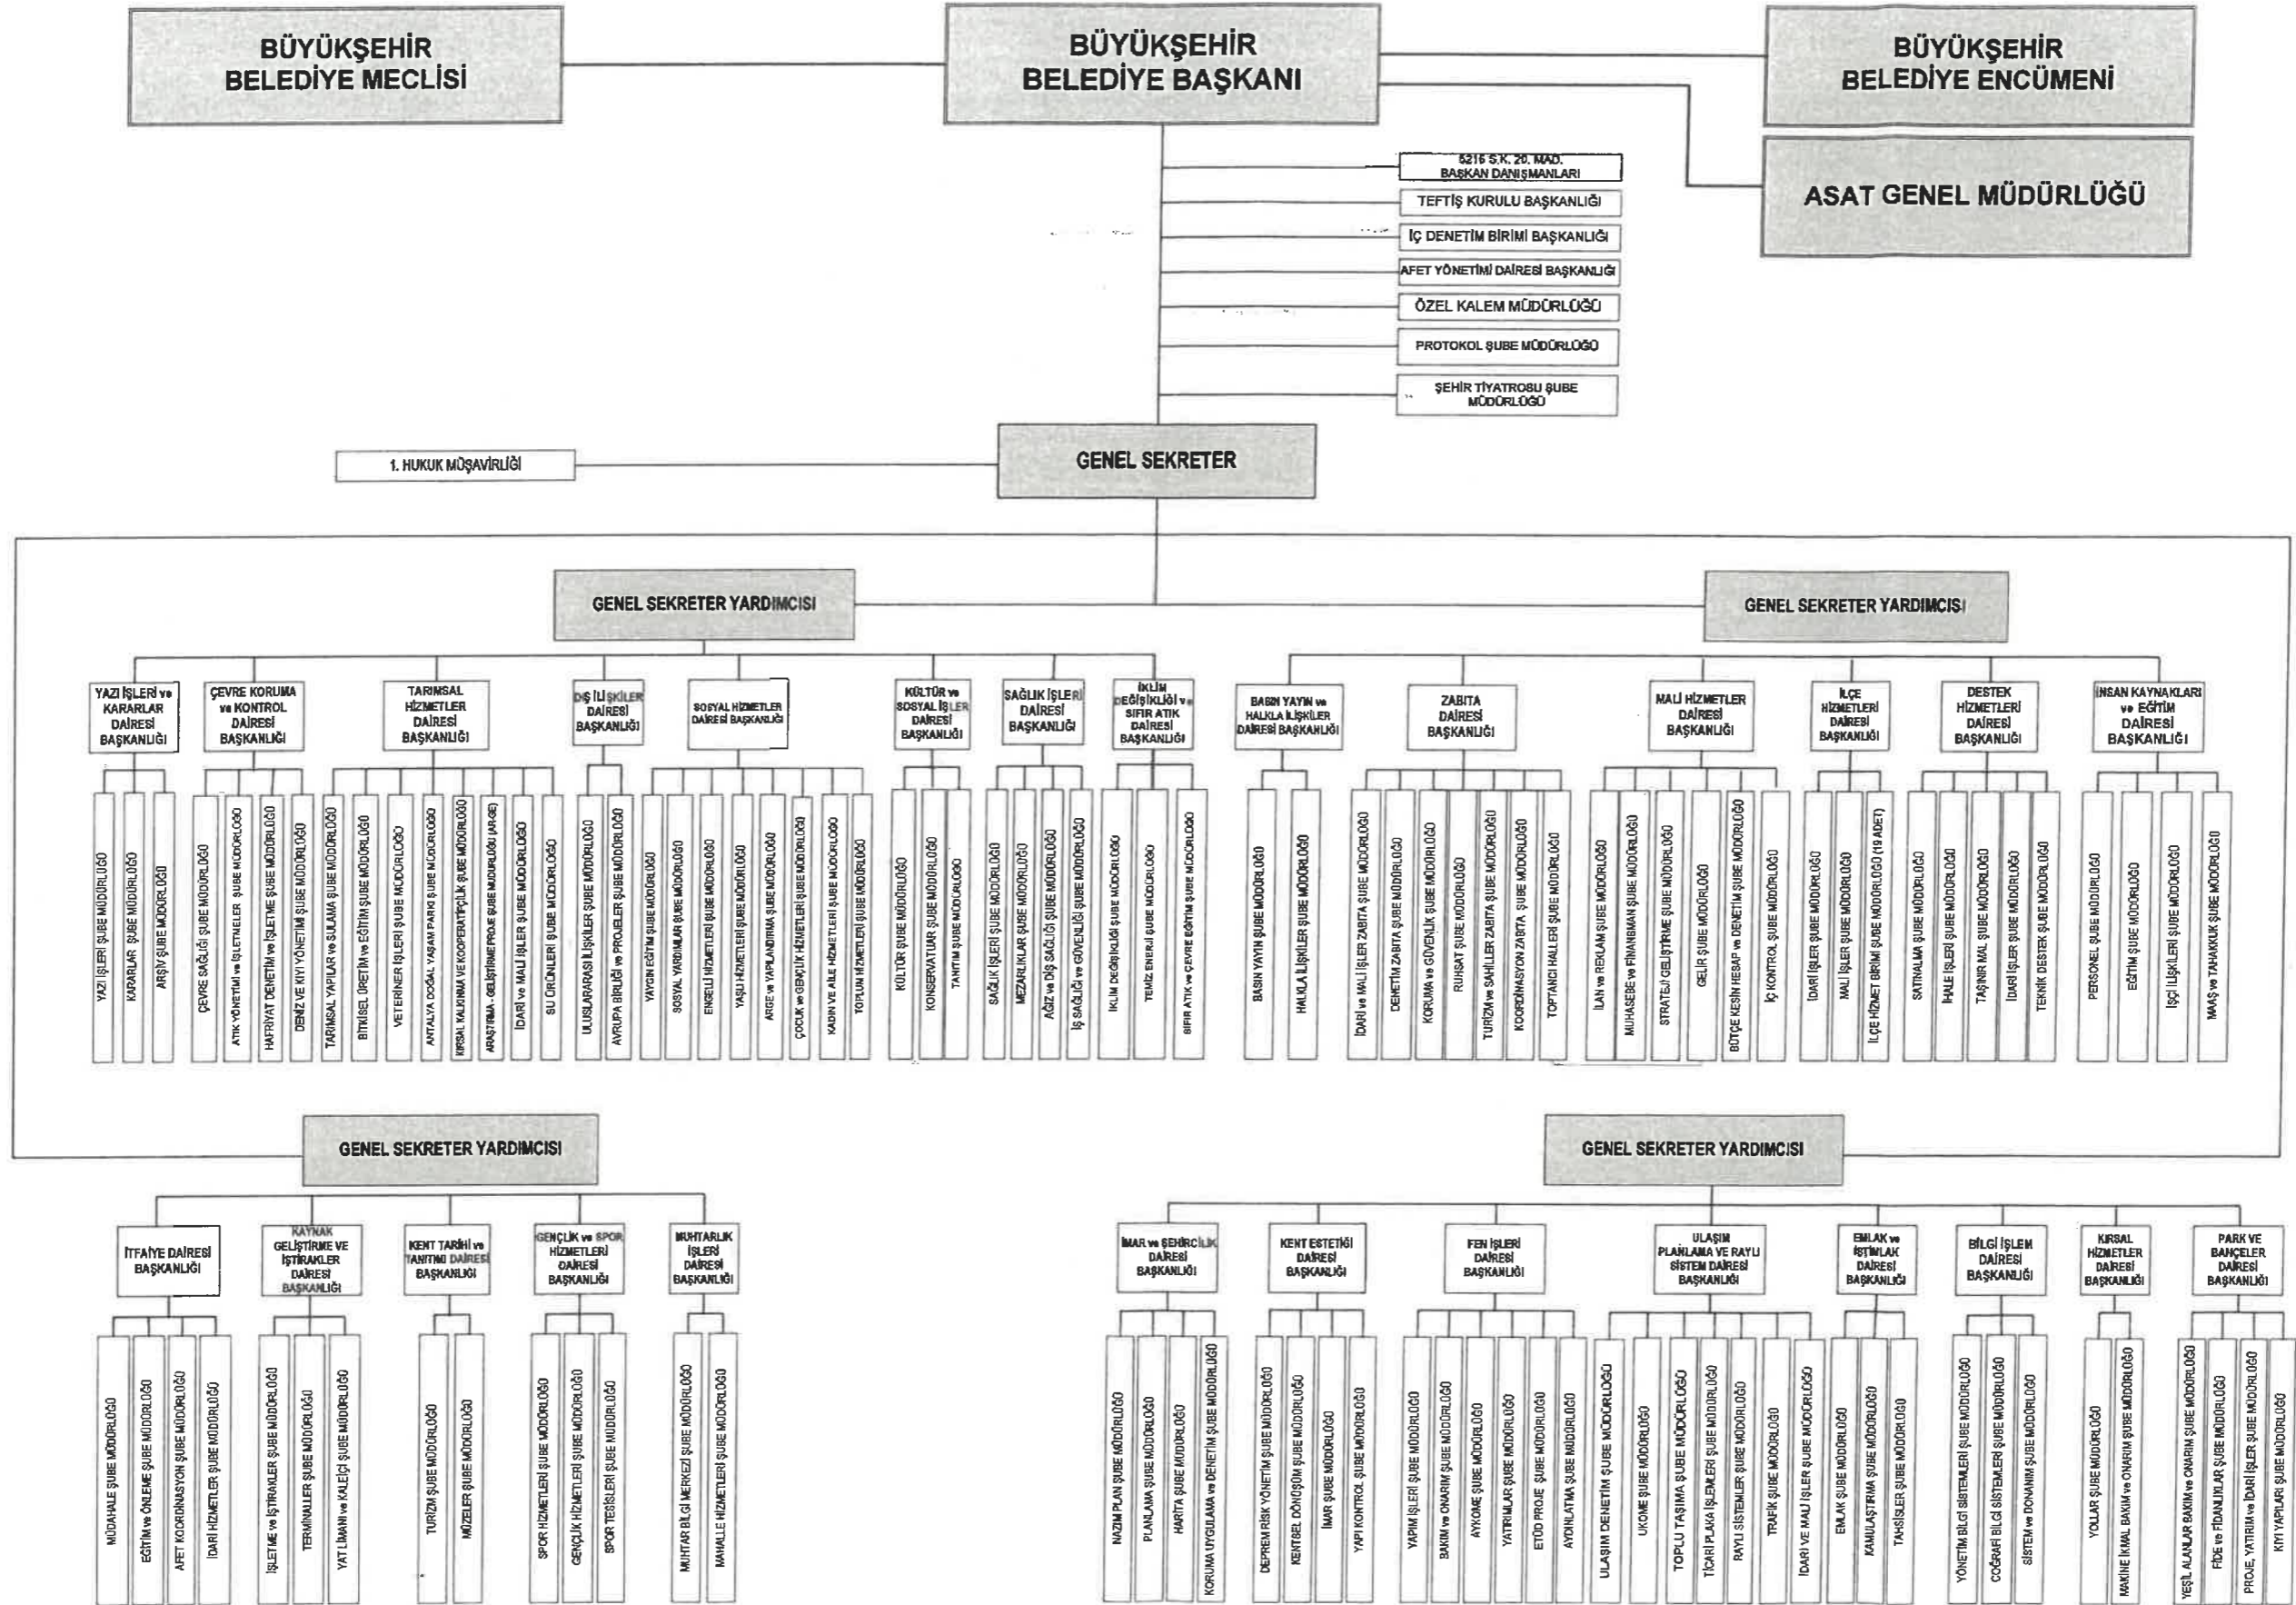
BÜYÜKŞEHİR BELEDİYE MECLİSİ

BÜYÜKŞEHİR BELEDİYE BAŞKANI

BÜYÜKŞEHİR BELEDİYE ENCÜMENİ

ASAT GENEL MÜDÜRLÜĞÜ

5216 S.K. 20. MAD. BAŞKAN DANIŞMANLARI

TEFTİŞ KURULU BAŞKANLIĞI

İÇ DENETİM BİRİMİ BAŞKANLIĞI

AFET YÖNETİMİ DAİRESİ BAŞKANLIĞI

ÖZEL KALEM MÜDÜRLÜĞÜ

PROTOKOL ŞUBE MÜDÜRLÜĞÜ

ŞEHİR TİYATROSU ŞUBE MÜDÜRLÜĞÜ

1. HUKUK MÜŞAVİRLİĞİ

GENEL SEKRETER

GENEL SEKRETER YARDIMCISI

GENEL SEKRETER YARDIMCISI

YAZI İŞLERİ ve KARARLAR DAİRESİ BAŞKANLIĞI
YAZI İŞLERİ ŞUBE MÜDÜRLÜĞÜ
KARARLAR ŞUBE MÜDÜRLÜĞÜ
ARŞİV ŞUBE MÜDÜRLÜĞÜ

ÇEVRE KORUMA ve KONTROL DAİRESİ BAŞKANLIĞI
ÇEVRE SAĞLIĞI ŞUBE MÜDÜRLÜĞÜ
ATIK YÖNETİMİ ve İŞLETMELER ŞUBE MÜDÜRLÜĞÜ
HAFRİYAT DENETİM ve İŞLETME ŞUBE MÜDÜRLÜĞÜ
DENİZ VE KIYI YÖNETİM ŞUBE MÜDÜRLÜĞÜ

TARIMSAL HİZMETLER DAİRESİ BAŞKANLIĞI
TARIMSAL YAPILAR ve SULAMA ŞUBE MÜDÜRLÜĞÜ
BİTKİSEL ÜRETİM ve EĞİTİM ŞUBE MÜDÜRLÜĞÜ
VETERİNER İŞLERİ ŞUBE MÜDÜRLÜĞÜ
ANTALYA DOĞAL YAŞAM PARKI ŞUBE MÜDÜRLÜĞÜ
KIRSAL KALKINMA VE KOOPERATİFÇİLİK ŞUBE MÜDÜRLÜĞÜ
ARAŞTIRMA - GELİŞTİRME PROJE ŞUBE MÜDÜRLÜĞÜ (AR-GE)
İDARİ ve MALİ İŞLER ŞUBE MÜDÜRLÜĞÜ
SU ÜRÜNLERİ ŞUBE MÜDÜRLÜĞÜ

DIŞ İLİŞKİLER DAİRESİ BAŞKANLIĞI
ULUSLARARASI İLİŞKİLER ŞUBE MÜDÜRLÜĞÜ
AVRUPA BİRLİĞİ ve PROJELER ŞUBE MÜDÜRLÜĞÜ

SOSYAL HİZMETLER DAİRESİ BAŞKANLIĞI
YAYGIN EĞİTİM ŞUBE MÜDÜRLÜĞÜ
SOSYAL YARDIMLAR ŞUBE MÜDÜRLÜĞÜ
ENGELLİ HİZMETLERİ ŞUBE MÜDÜRLÜĞÜ
YAŞLI HİZMETLERİ ŞUBE MÜDÜRLÜĞÜ
ARGE ve YAPILANDIRMA ŞUBE MÜDÜRLÜĞÜ
ÇOCUK ve GENÇLİK HİZMETLERİ ŞUBE MÜDÜRLÜĞÜ
KADIN ve AİLE HİZMETLERİ ŞUBE MÜDÜRLÜĞÜ
TOPLUM HİZMETLERİ ŞUBE MÜDÜRLÜĞÜ

KÜLTÜR ve SOSYAL İŞLER DAİRESİ BAŞKANLIĞI
KÜLTÜR ŞUBE MÜDÜRLÜĞÜ
KONSERVATUAR ŞUBE MÜDÜRLÜĞÜ
TANITIM ŞUBE MÜDÜRLÜĞÜ

SAĞLIK İŞLERİ DAİRESİ BAŞKANLIĞI
SAĞLIK İŞLERİ ŞUBE MÜDÜRLÜĞÜ
MEZARLIKLAR ŞUBE MÜDÜRLÜĞÜ
AĞIZ ve DİŞ SAĞLIĞI ŞUBE MÜDÜRLÜĞÜ
İŞ SAĞLIĞI ve GÜVENLİĞİ ŞUBE MÜDÜRLÜĞÜ

İKLİM DEĞİŞİKLİĞİ ve SIFIR ATIK DAİRESİ BAŞKANLIĞI
İKLİM DEĞİŞİKLİĞİ ŞUBE MÜDÜRLÜĞÜ
TEMİZ ENERJİ ŞUBE MÜDÜRLÜĞÜ
SIFIR ATIK ve ÇEVRE EĞİTİM ŞUBE MÜDÜRLÜĞÜ

BASIN YAYIN ve HALKLA İLİŞKİLER DAİRESİ BAŞKANLIĞI
BASIN YAYIN ŞUBE MÜDÜRLÜĞÜ
HALKLA İLİŞKİLER ŞUBE MÜDÜRLÜĞÜ

ZABITA DAİRESİ BAŞKANLIĞI
İDARİ ve MALİ İŞLER ZABITA ŞUBE MÜDÜRLÜĞÜ
DENETİM ZABITA ŞUBE MÜDÜRLÜĞÜ
KORUMA ve GÜVENLİK ŞUBE MÜDÜRLÜĞÜ
RUHSAT ŞUBE MÜDÜRLÜĞÜ
TURİZM ve SAHİLLER ZABITA ŞUBE MÜDÜRLÜĞÜ
KOORDİNASYON ZABITA ŞUBE MÜDÜRLÜĞÜ
TOPTANCI HALLERİ ŞUBE MÜDÜRLÜĞÜ

MALİ HİZMETLER DAİRESİ BAŞKANLIĞI
İLAN ve REKLAM ŞUBE MÜDÜRLÜĞÜ
MUHASEBE ve FİNANSMAN ŞUBE MÜDÜRLÜĞÜ
STRATEJİ GELİŞTİRME ŞUBE MÜDÜRLÜĞÜ
GELİR ŞUBE MÜDÜRLÜĞÜ
BÜTÇE KESİN HESAP ve DENETİM ŞUBE MÜDÜRLÜĞÜ
İÇ KONTROL ŞUBE MÜDÜRLÜĞÜ

İLÇE HİZMETLERİ DAİRESİ BAŞKANLIĞI
İDARİ İŞLER ŞUBE MÜDÜRLÜĞÜ
MALİ İŞLER ŞUBE MÜDÜRLÜĞÜ
İLÇE HİZMET BİRİMİ ŞUBE MÜDÜRLÜĞÜ (19 ADET)

DESTEK HİZMETLERİ DAİRESİ BAŞKANLIĞI
SATINALMA ŞUBE MÜDÜRLÜĞÜ
İHALE İŞLERİ ŞUBE MÜDÜRLÜĞÜ
TAŞINIR MAL ŞUBE MÜDÜRLÜĞÜ
İDARİ İŞLER ŞUBE MÜDÜRLÜĞÜ
TEKNİK DESTEK ŞUBE MÜDÜRLÜĞÜ

İNSAN KAYNAKLARI ve EĞİTİM DAİRESİ BAŞKANLIĞI
PERSONEL ŞUBE MÜDÜRLÜĞÜ
EĞİTİM ŞUBE MÜDÜRLÜĞÜ
İŞÇİ İLİŞKİLERİ ŞUBE MÜDÜRLÜĞÜ
MAAŞ ve TAHAKKUK ŞUBE MÜDÜRLÜĞÜ

GENEL SEKRETER YARDIMCISI

GENEL SEKRETER YARDIMCISI

İTFAİYE DAİRESİ BAŞKANLIĞI
MÜDAHALE ŞUBE MÜDÜRLÜĞÜ
EĞİTİM ve ÖNLEME ŞUBE MÜDÜRLÜĞÜ
AFET KOORDİNASYON ŞUBE MÜDÜRLÜĞÜ
İDARİ HİZMETLER ŞUBE MÜDÜRLÜĞÜ

KAYNAK GELİŞTİRME VE İŞTİRAKLER DAİRESİ BAŞKANLIĞI
İŞLETME ve İŞTİRAKLER ŞUBE MÜDÜRLÜĞÜ
TERMİNALLER ŞUBE MÜDÜRLÜĞÜ
YAT LİMANI ve KALEİÇİ ŞUBE MÜDÜRLÜĞÜ

KENT TARİHİ ve TANITIMI DAİRESİ BAŞKANLIĞI
TURİZM ŞUBE MÜDÜRLÜĞÜ
MÜZELER ŞUBE MÜDÜRLÜĞÜ

GENÇLİK ve SPOR HİZMETLERİ DAİRESİ BAŞKANLIĞI
SPOR HİZMETLERİ ŞUBE MÜDÜRLÜĞÜ
GENÇLİK HİZMETLERİ ŞUBE MÜDÜRLÜĞÜ
SPOR TESİSLERİ ŞUBE MÜDÜRLÜĞÜ

MUHTARLIK İŞLERİ DAİRESİ BAŞKANLIĞI
MUHTAR BİLGİ MERKEZİ ŞUBE MÜDÜRLÜĞÜ
MAHALLE HİZMETLERİ ŞUBE MÜDÜRLÜĞÜ

İMAR ve ŞEHİRCİLİK DAİRESİ BAŞKANLIĞI
NAZIM PLAN ŞUBE MÜDÜRLÜĞÜ
PLANLAMA ŞUBE MÜDÜRLÜĞÜ
HARİTA ŞUBE MÜDÜRLÜĞÜ
KORUMA UYGULAMA ve DENETİM ŞUBE MÜDÜRLÜĞÜ

KENT ESTETİĞİ DAİRESİ BAŞKANLIĞI
DEPREM RİSK YÖNETİM ŞUBE MÜDÜRLÜĞÜ
KENTSEL DÖNÜŞÜM ŞUBE MÜDÜRLÜĞÜ
İMAR ŞUBE MÜDÜRLÜĞÜ
YAPI KONTROL ŞUBE MÜDÜRLÜĞÜ

FEN İŞLERİ DAİRESİ BAŞKANLIĞI
YAPIM İŞLERİ ŞUBE MÜDÜRLÜĞÜ
BAKIM ve ONARIM ŞUBE MÜDÜRLÜĞÜ
AYKOME ŞUBE MÜDÜRLÜĞÜ
YATIRIMLAR ŞUBE MÜDÜRLÜĞÜ
ETÜD PROJE ŞUBE MÜDÜRLÜĞÜ
AYDINLATMA ŞUBE MÜDÜRLÜĞÜ

ULAŞIM PLANLAMA VE RAYLI SİSTEM DAİRESİ BAŞKANLIĞI
ULAŞIM DENETİM ŞUBE MÜDÜRLÜĞÜ
UKOME ŞUBE MÜDÜRLÜĞÜ
TOPLU TAŞIMA ŞUBE MÜDÜRLÜĞÜ
TİCARİ PLAKA İŞLEMLERİ ŞUBE MÜDÜRLÜĞÜ
RAYLI SİSTEMLER ŞUBE MÜDÜRLÜĞÜ
TRAFİK ŞUBE MÜDÜRLÜĞÜ
İDARİ ve MALİ İŞLER ŞUBE MÜDÜRLÜĞÜ

EMLAK ve İSTİMLAK DAİRESİ BAŞKANLIĞI
EMLAK ŞUBE MÜDÜRLÜĞÜ
KAMULAŞTIRMA ŞUBE MÜDÜRLÜĞÜ
TAHSİSLER ŞUBE MÜDÜRLÜĞÜ

BİLGİ İŞLEM DAİRESİ BAŞKANLIĞI
YÖNETİM BİLGİ SİSTEMLERİ ŞUBE MÜDÜRLÜĞÜ
COĞRAFİ BİLGİ SİSTEMLERİ ŞUBE MÜDÜRLÜĞÜ
SİSTEM ve DONANIM ŞUBE MÜDÜRLÜĞÜ

KIRSAL HİZMETLER DAİRESİ BAŞKANLIĞI
YOLLAR ŞUBE MÜDÜRLÜĞÜ
MAKİNE İKMAL BAKIM ve ONARIM ŞUBE MÜDÜRLÜĞÜ

PARK VE BAHÇELER DAİRESİ BAŞKANLIĞI
YEŞİL ALANLAR BAKIM ve ONARIM ŞUBE MÜDÜRLÜĞÜ
FİDE ve FİDANLIKLAR ŞUBE MÜDÜRLÜĞÜ
PROJE, YATIRIM ve İDARİ İŞLER ŞUBE MÜDÜRLÜĞÜ
KIYI YAPILARI ŞUBE MÜDÜRLÜĞÜ